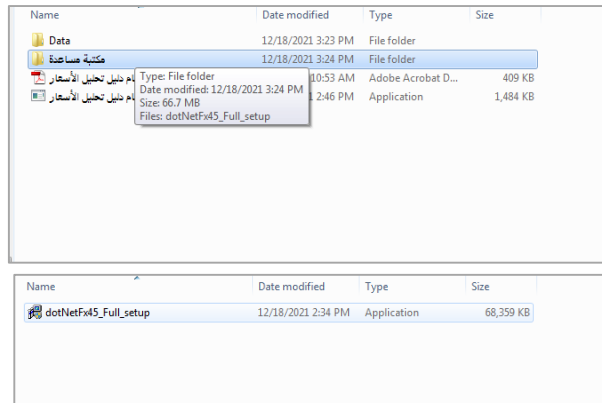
| Name | Date modified | Type | Size |
|---|---|---|---|
| Data | 12/18/2021 3:23 PM | File folder | |
| مكتبة مساعدة | 12/18/2021 3:24 PM | File folder | |
| ام دليل تحليل الأسعار | 10:53 AM | Adobe Acrobat D... | 409 KB |
| ام دليل تحليل الأسعار | 2:46 PM | Application | 1,484 KB |

Type: File folder
Date modified: 12/18/2021 3:24 PM
Size: 66.7 MB
Files: dotNetFx45_Full_setup

| Name | Date modified | Type | Size |
|---|---|---|---|
| dotNetFx45_Full_setup | 12/18/2021 2:34 PM | Application | 68,359 KB |